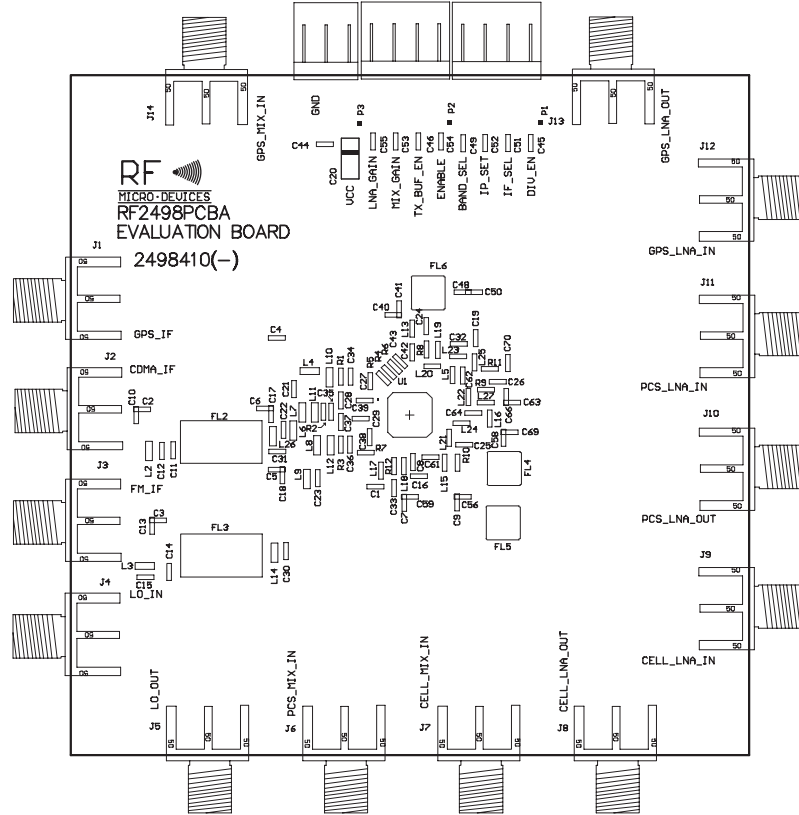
J14
GPS_MIX_IN
GND
P3
P2
P1
J13
GPS_LNA_OUT
C44
C20
VCC
LNA_GAIN C55
MIX_GAIN C53
TX_BUF_EN C46
ENABLE C54
BAND_SEL C49
IP_SET C52
IF_SEL C51
DIV_EN C45
J12
RF
MICRO-DEVICES
RF2498PCBA
EVALUATION BOARD
2498410(-)
GPS_LNA_IN
J1
GPS_IF
FL6
C48
C50
C40
C41
J11
C4
PCS_LNA_IN
J2
CDMA_IF
U1
FL2
J10
C63
C69
J3
FM_IF
FL4
PCS_LNA_OUT
FL3
FL5
J9
J4
LO_IN
CELL_LNA_IN
LO_OUT
PCS_MIX_IN
CELL_MIX_IN
CELL_LNA_OUT
J5
J6
J7
J8